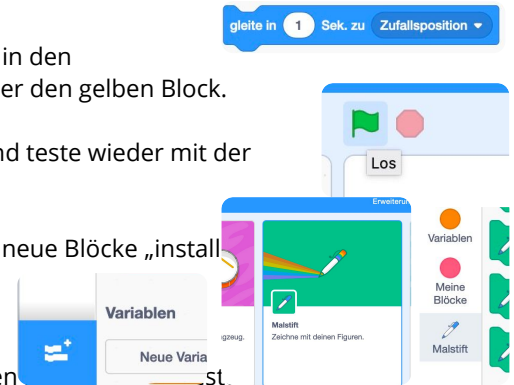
gleite in 1 Sek. zu Zufallsposition

in den

er den gelben Block.

nd teste wieder mit der

Los

Erweiteru

neue Blöcke „install

Variablen

Meine Blöcke

Malstift

Variablen

Neue Varia

gzeug.

Malstift

Zeichne mit deinen Figuren.

en

st.